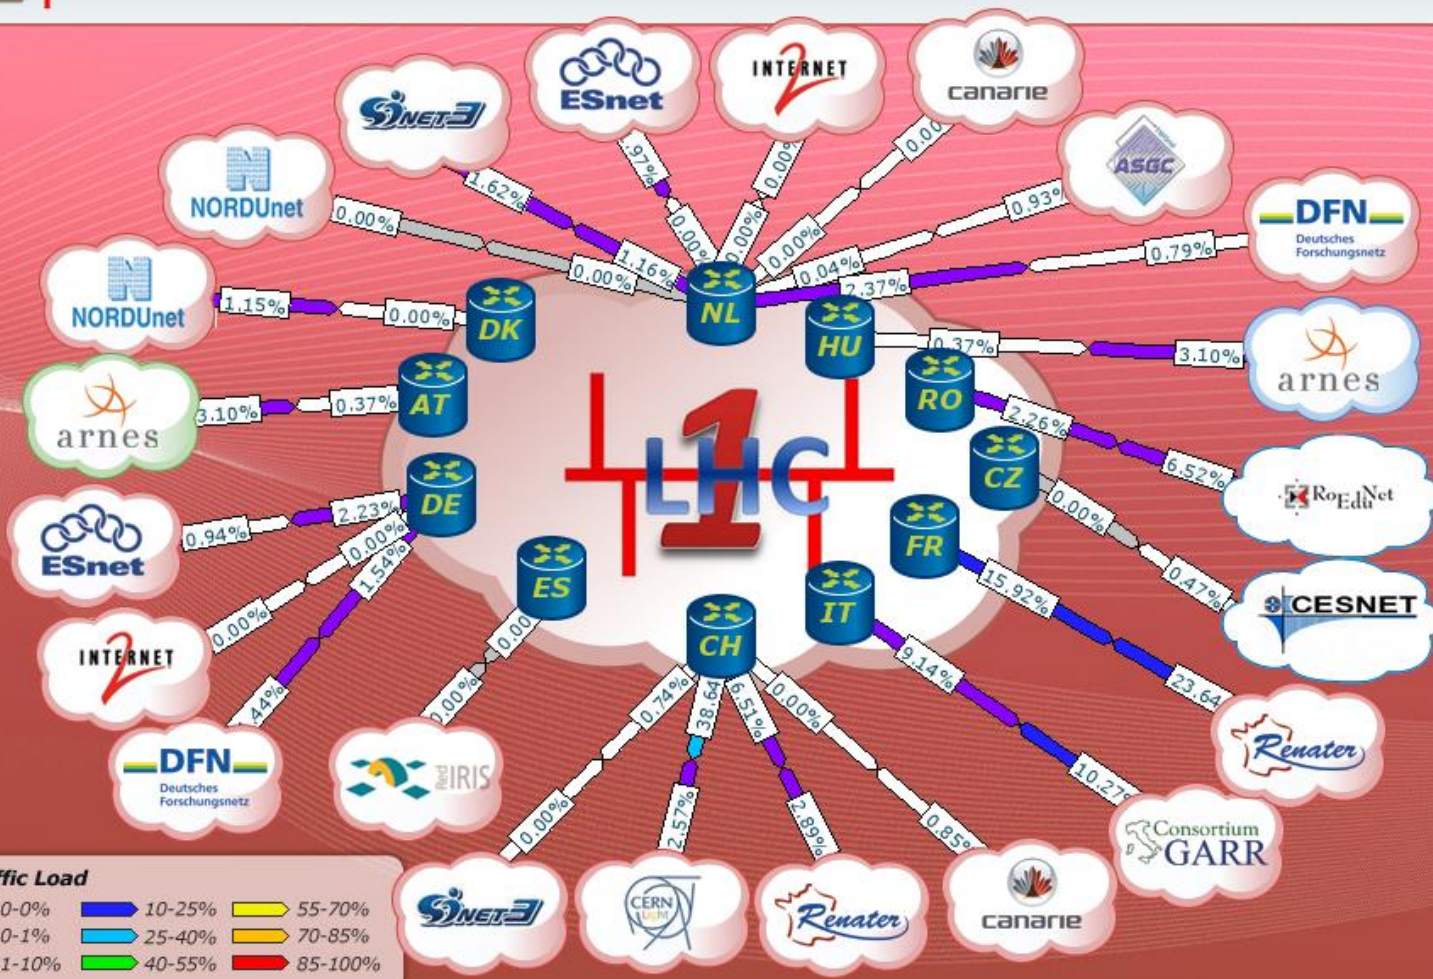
SINET3
ESnet
INTERNET 2
canarie
ASGC
DFN Deutsches Forschungsnetz
NORDUnet
NORDUnet
arnes
arnes
RoEduNet
ESnet
CESNET
INTERNET 2
Renater
DFN Deutsches Forschungsnetz
RedIRIS
Consortium GARR
SINET3
CERN
Renater
canarie

LHC 1

DK
NL
HU
AT
RO
DE
CZ
FR
ES
IT
CH

1.62%
.97%
0.00%
0.00%
0.00%
0.00%
0.00%
0.93%
0.00%
1.16%
0.00%
0.00%
0.04%
0.79%
0.00%
2.37%
1.15%
0.00%
0.37%
3.10%
3.10%
0.37%
2.26%
6.52%
0.94%
2.23%
0.00%
1.54%
0.00%
0.47%
0.00%
15.92%
0.00%
23.64
0.00%
9.14%
44%
0.74%
38.64
6.51%
0.00%
10.27
.00%
0.00%
2.57%
2.89%
0.85%

ffic Load
0-0%
0-1%
1-10%
10-25%
25-40%
40-55%
55-70%
70-85%
85-100%